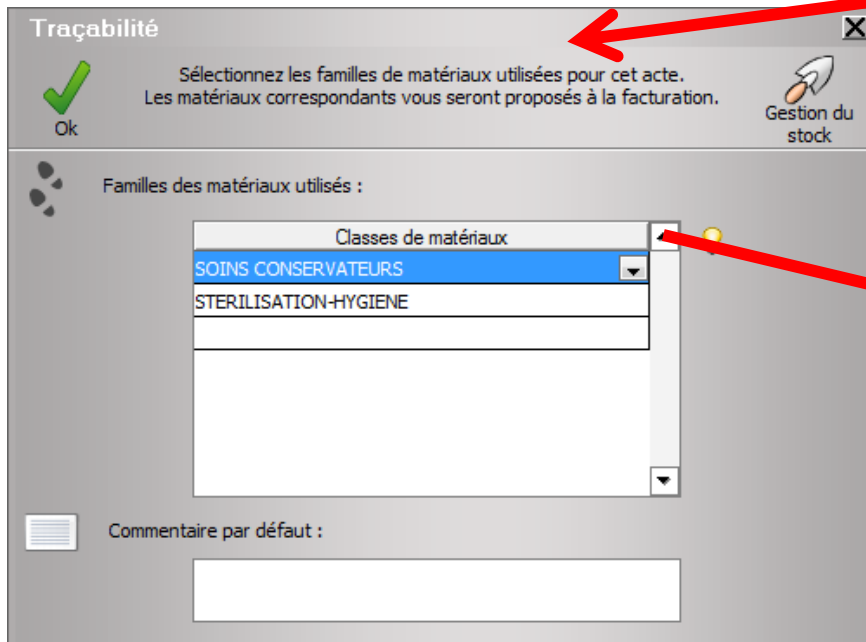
Traçabilité

Ok

Sélectionnez les familles de matériaux utilisées pour cet acte.
Les matériaux correspondants vous seront proposés à la facturation.

Gestion du stock

Familles des matériaux utilisés :

| Classes de matériaux |
|---|
| SOINS CONSERVATEURS |
| STERILISATION-HYGIENE |
| |

Commentaire par défaut :